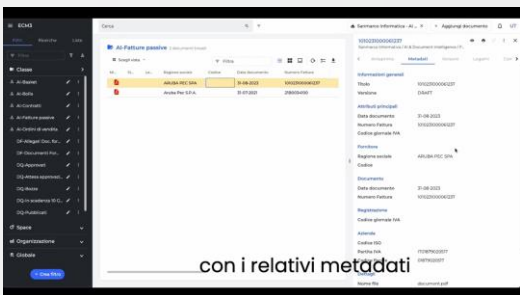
ECM3

Filtri Ricerche Liste

Classe

AI-Bilanci

AI-Bolle

AI-Contratti

AI-Fatture passive

AI-Ordini di vendita

DF-Allegati Doc. Fir...

DF-Documenti Fir...

DQ-Approvati

DQ-Attesa approvazi...

DQ-Bozze

DQ-In scadenza 31 G...

DQ-Pubblicati

Spazio

Organizzazione

Globale

+ Crea filtro

Cerca

AI-Fatture passive

Scegli vista

Filtra

| Ragione sociale | Codice | Data documento | Numero fattura |
|---|---|---|---|
| ARUBA PEC SPA | | 31-08-2023 | 101022000000237 |
| Aruba Pec S.P.A. | | 31-07-2023 | 2TB00104100 |

Seminario Informatico - AI...

Aggiungi documento

101022000000237

Seminario Informatico / AI-Documenti Intelligenti / F...

Metadati

Informazioni generali

Titolo 101022000000237

Versione DRAFT

Attributi principali

Data documento 31-08-2023

Numero Fattura 101022000000237

Codice giornale IVA

Fornitore

Ragione sociale ARUBA PEC SPA

Codice

Documento

Data documento 31-08-2023

Numero Fattura 101022000000237

Registrazione

Codice giornale IVA

Azienda

Codice ISO

Partita IVA

Codice fiscale

Nome file documenti.pdf

con i relativi metadati